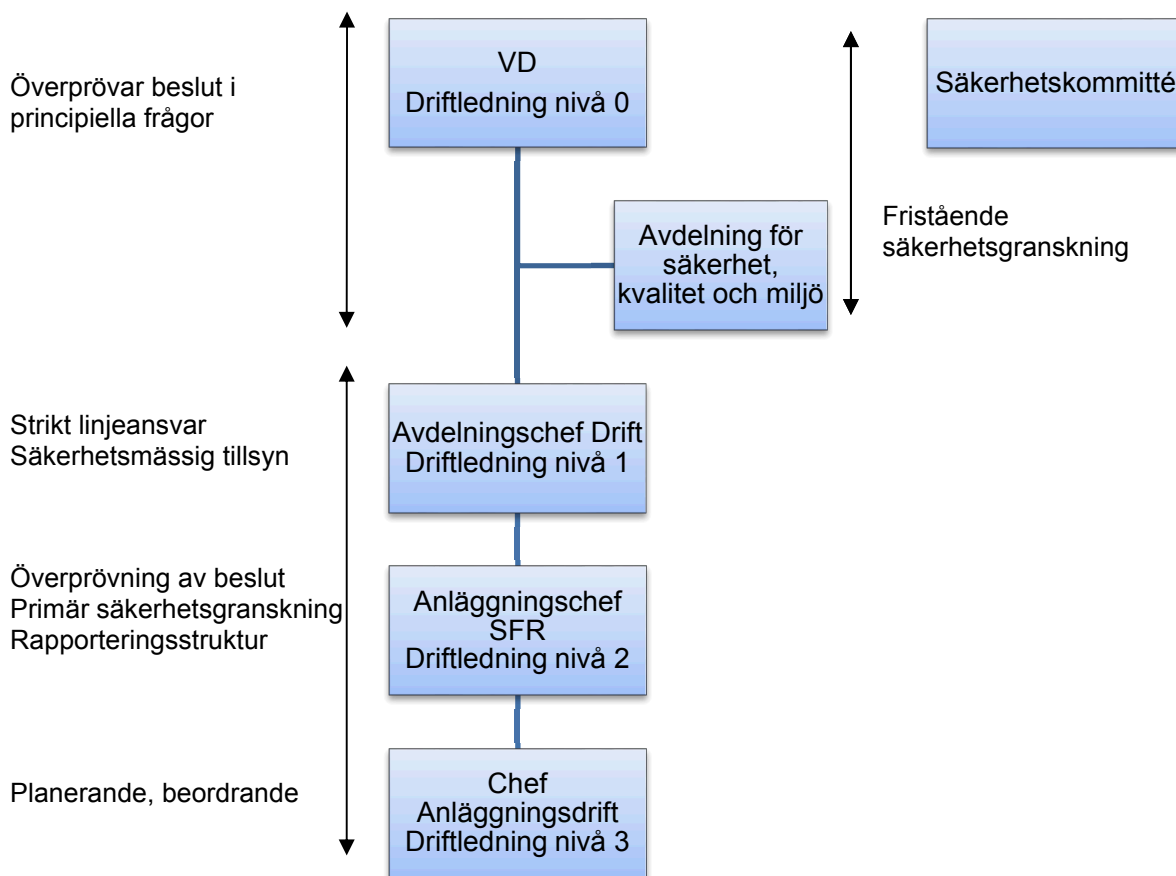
Överprövar beslut i principiella frågor

VD
Driftledning nivå 0

Säkerhetskommitté

Avdelning för säkerhet, kvalitet och miljö

Fristående säkerhetsgranskning

Strikt linjeansvar
Säkerhetsmässig tillsyn

Avdelningschef Drift
Driftledning nivå 1

Överprövning av beslut
Primär säkerhetsgranskning
Rapporteringsstruktur

Anläggningschef
SFR
Driftledning nivå 2

Planerande, beordrande

Chef
Anläggningsdrift
Driftledning nivå 3